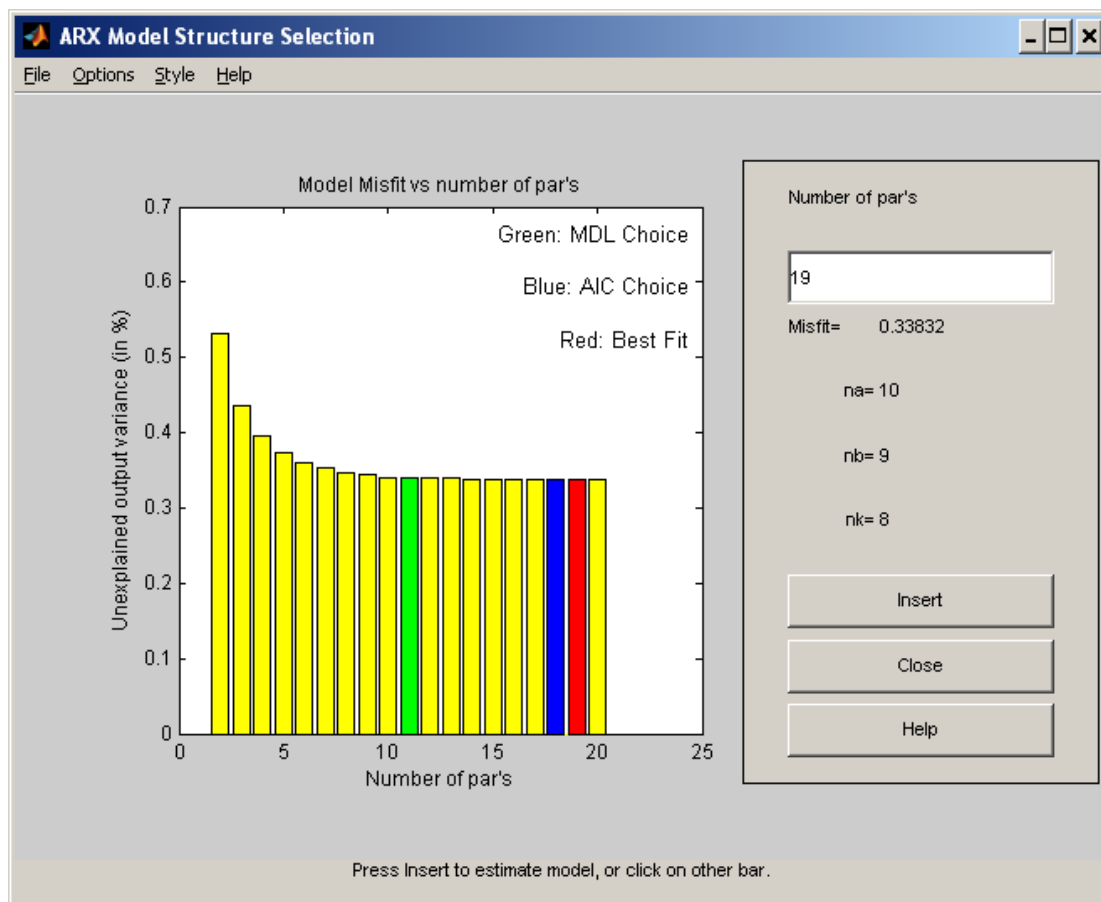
ARX Model Structure Selection

File Options Style Help

Model Misfit vs number of par's

Green: MDL Choice

Blue: AIC Choice

Red: Best Fit

Unexplained output variance (in %)

0.7
0.6
0.5
0.4
0.3
0.2
0.1
0

0 5 10 15 20 25

Number of par's

Number of par's

19

Misfit= 0.33832

na= 10

nb= 9

nk= 8

Insert

Close

Help

Press Insert to estimate model, or click on other bar.